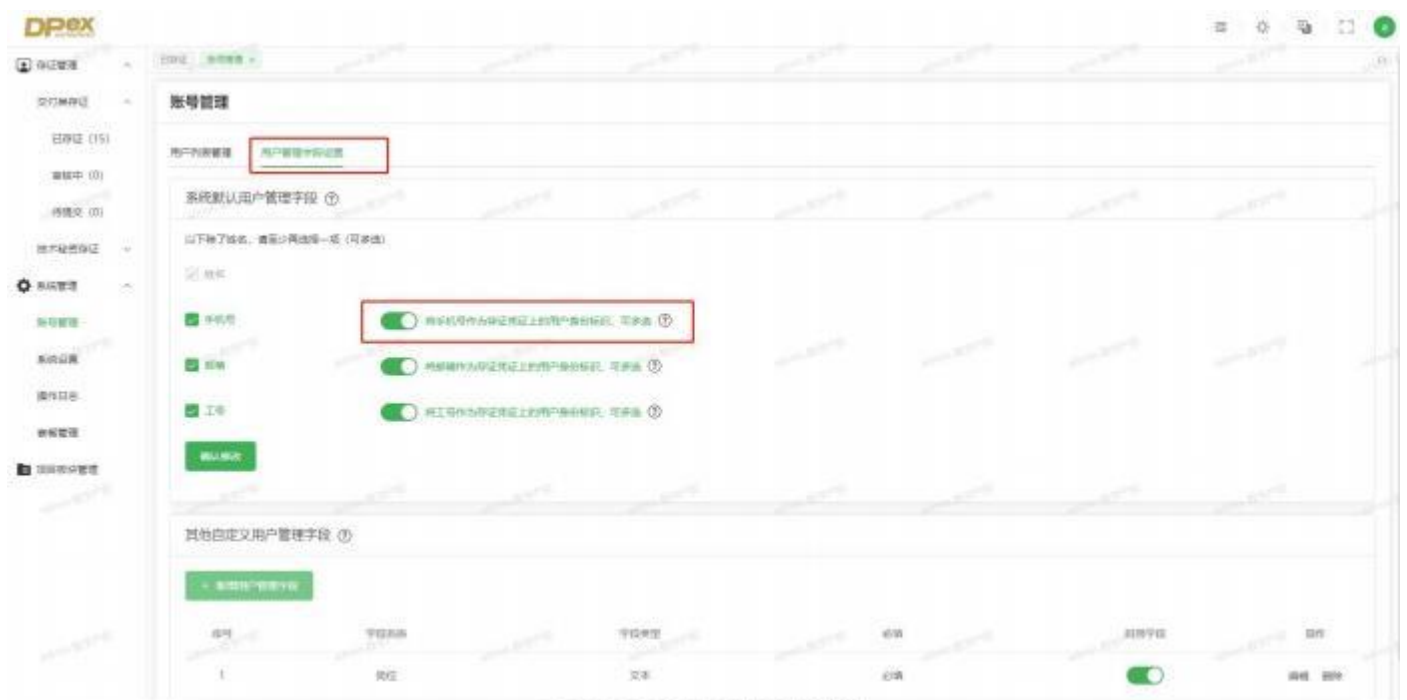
DPex

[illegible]

账号管理

用户列表管理 用户管理字段设置

系统默认用户管理字段 ⑦

以下除了姓名，请至少再选择一项（可多选）

姓名

手机号 将手机号作为存证凭证上的用户身份标识，可多选 ⑦

邮箱 将邮箱作为存证凭证上的用户身份标识，可多选 ⑦

工号 将工号作为存证凭证上的用户身份标识，可多选 ⑦

确认修改

其他自定义用户管理字段 ⑦

+ 新增用户管理字段

| 序号 | 字段名称 | 字段类型 | 必填 | 启用字段 | 操作 |
|---|---|---|---|---|---|
| 1 | 岗位 | 文本 | 必填 | | 编辑 删除 |

存证管理
交付物存证
已存证 (15)
审核中 (0)
待提交 (0)
技术秘密存证
系统管理
账号管理
系统设置
操作日志
数据管理
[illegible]